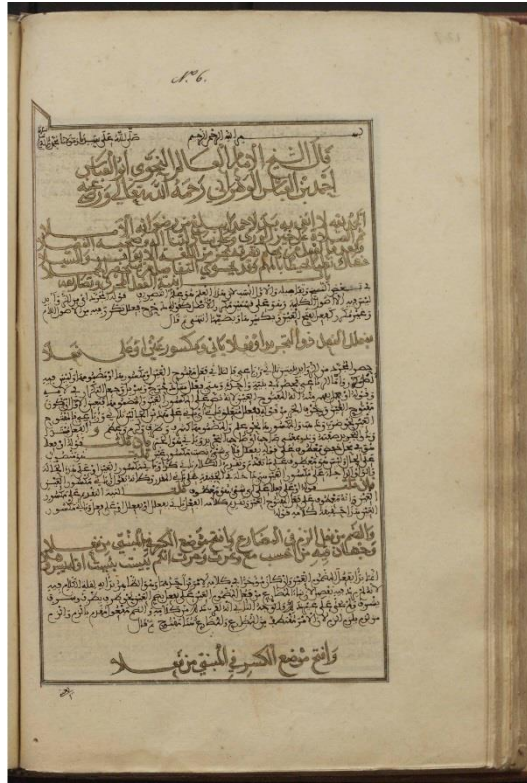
N.° 6.

بسم الله الرحمن الرحيم
قال الشيخ الإمام العالم النحوي أبو العباس أحمد بن ... رحمه الله تعالى

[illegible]

بمثال الفعل فتح ... وفعلا كان مكسور عين وفعل ...

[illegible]

والفتح ... في المضارع ...

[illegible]

وافتح موضع الكسر في المبني من فعلا